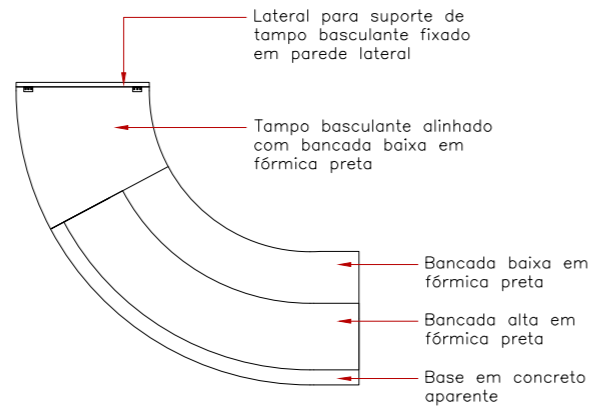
Lateral para suporte de tampo basculante fixado em parede lateral

Tampo basculante alinhado com bancada baixa em fórmica preta

Bancada baixa em fórmica preta

Bancada alta em fórmica preta

Base em concreto aparente